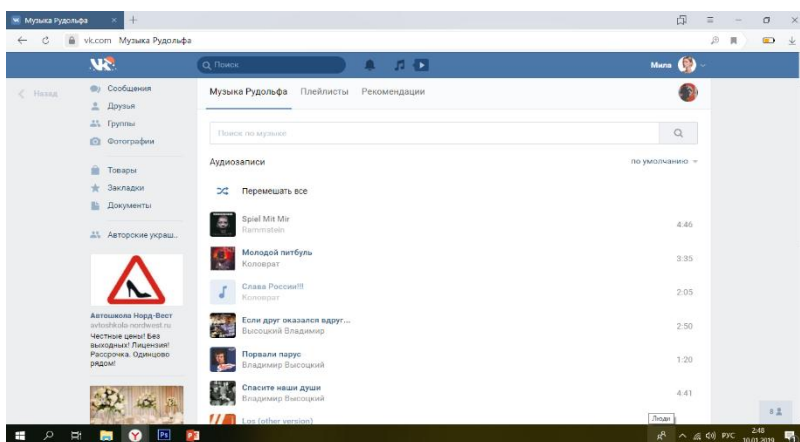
Музыка Рудольфа ×  +

vk.com  Музыка Рудольфа

Поиск

Мила

Назад

Сообщения
Друзья
Группы
Фотографии

Товары
Закладки
Документы

Авторские украш...

Автошкола Норд-Вест
avtoshkola-nordwest.ru
Честные цены! Без выходных! Лицензия! Рассрочка. Одинцово рядом!

Музыка Рудольфа   Плейлисты   Рекомендации

Поиск по музыке

Аудиозаписи   по умолчанию

Перемешать все

Spiel Mit Mir
Rammstein   4:46

Молодой питбуль
Коловрат   3:35

Слава России!!!
Коловрат   2:05

Если друг оказался вдруг...
Высоцкий Владимир   2:50

Порвали парус
Владимир Высоцкий   1:20

Спасите наши души
Владимир Высоцкий   4:41

Los (other version)

Люди

РУС   2:48
10.03.2019